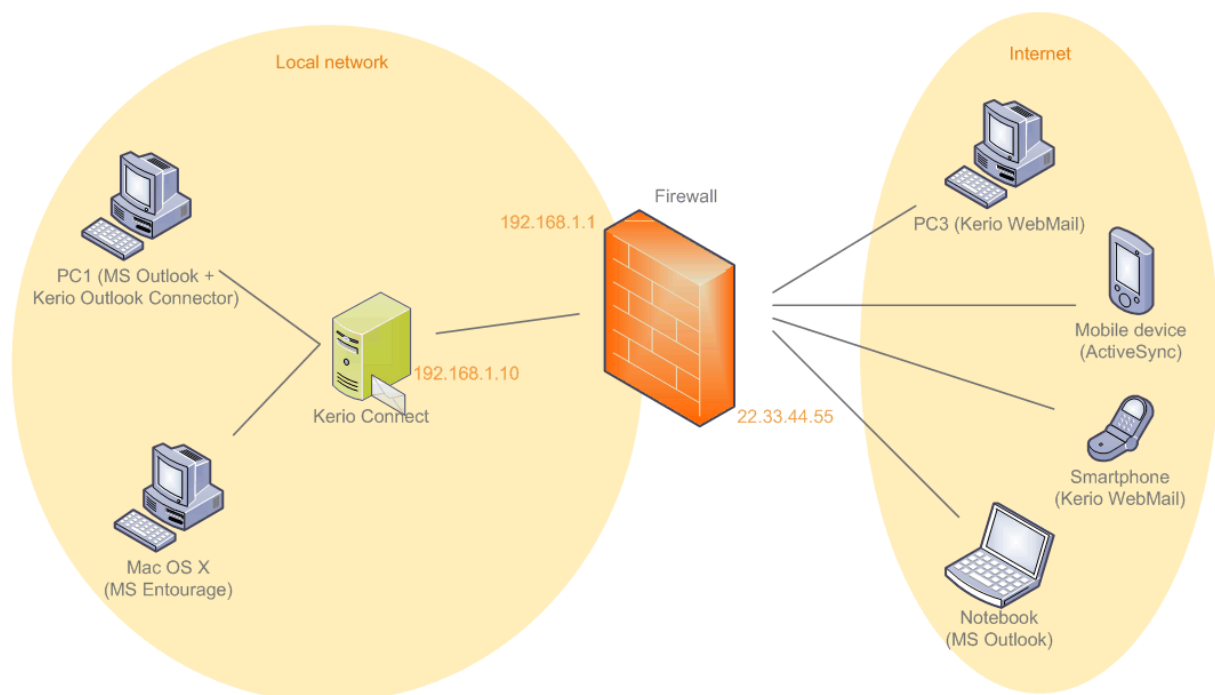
Local network

PC1 (MS Outlook + Kerio Outlook Connector)

Kerio Connect

192.168.1.10

Mac OS X (MS Entourage)

Firewall

192.168.1.1

22.33.44.55

Internet

PC3 (Kerio WebMail)

Mobile device (ActiveSync)

Smartphone (Kerio WebMail)

Notebook (MS Outlook)